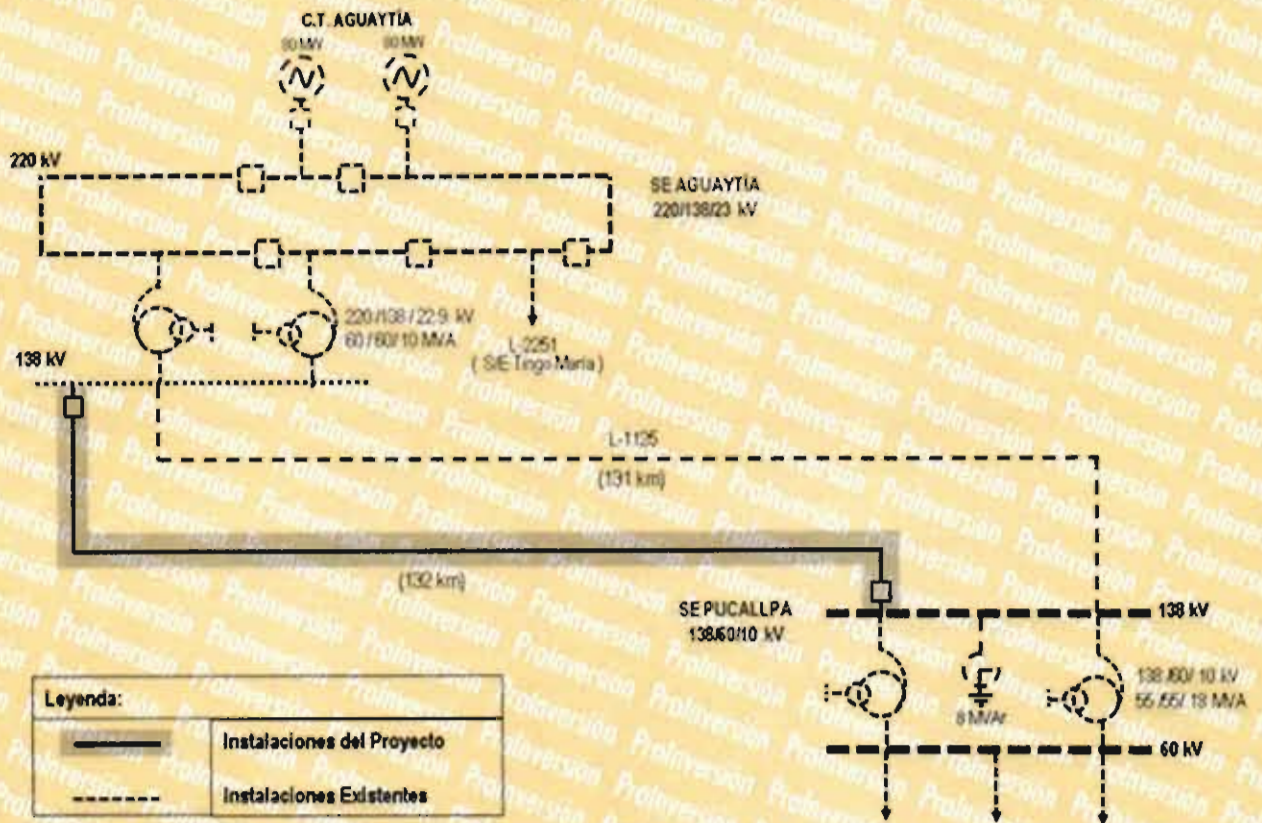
C.T. AGUAYTÍA

90 MW

90 MW

220 kV

SE AGUAYTÍA
220/138/23 kV

220 /138 / 22.9 kV
60 / 60/ 10 MVA

L-2251
( S/E Tingo María )

138 kV

L-1135
(131 km)

(132 km)

SE PUCALLPA
138/60/10 kV

138 kV

8 MVAr

138 /60/ 10 kV
55 /55/ 18 MVA

60 kV

| Leyenda: | |
|---|---|
| | Instalaciones del Proyecto |
| | Instalaciones Existentes |

ProInversión